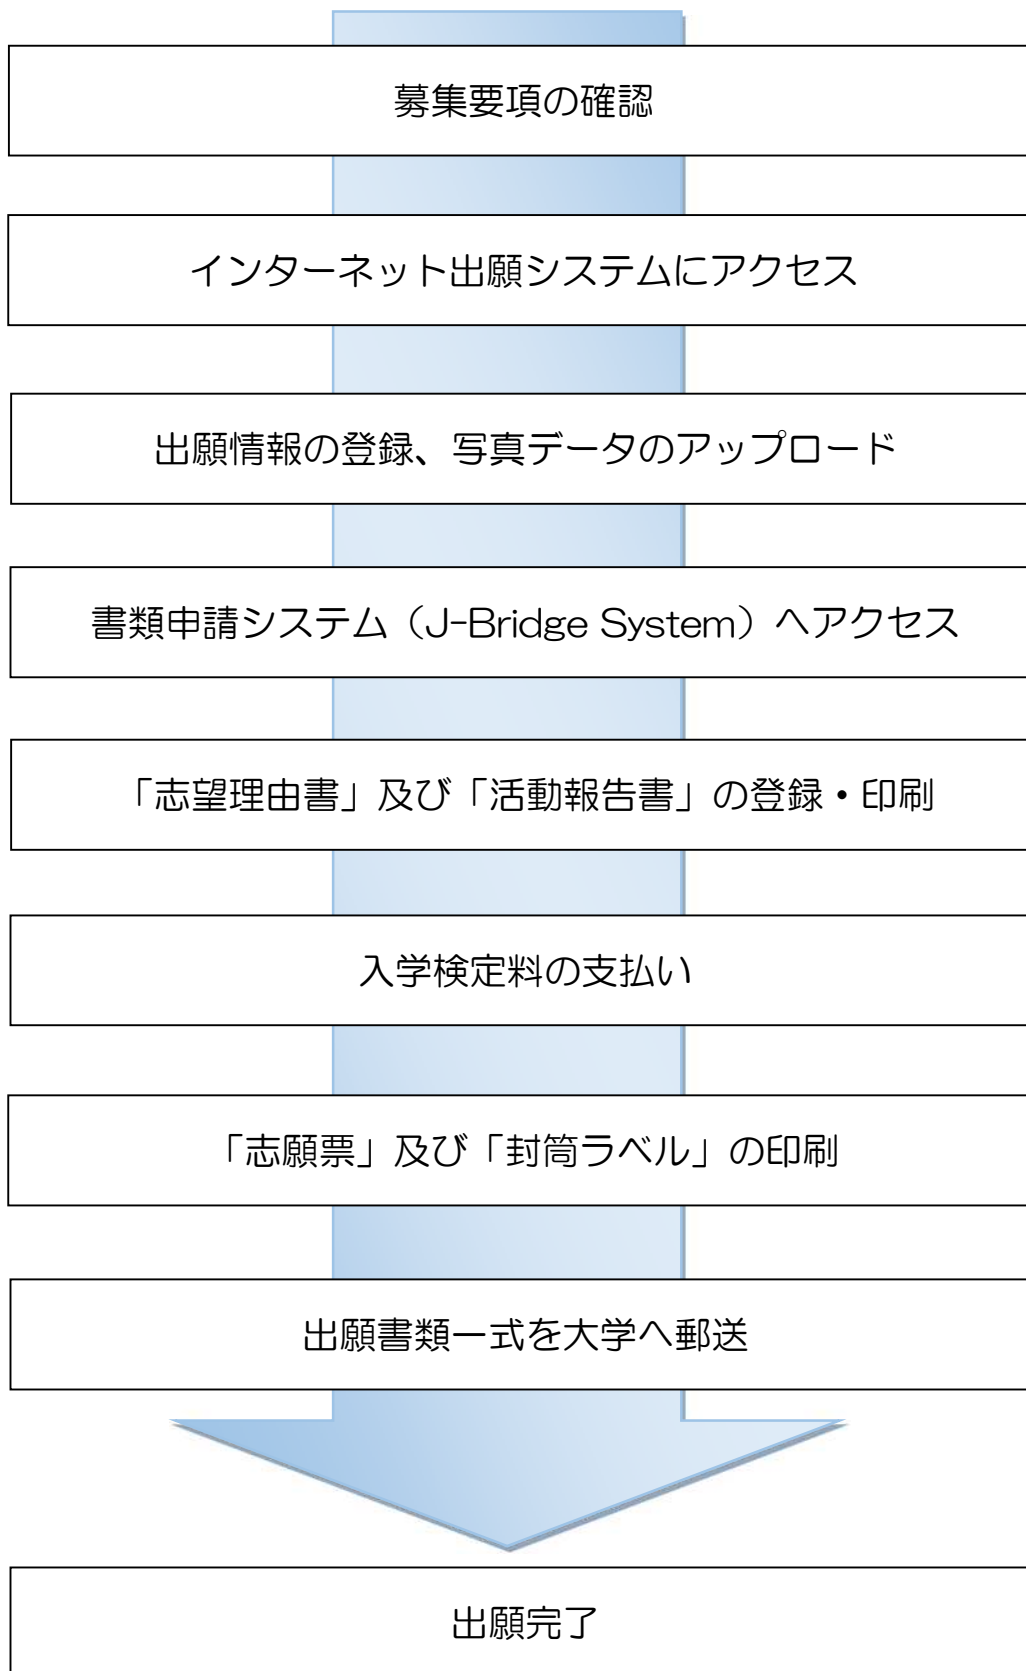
募集要項の確認

インターネット出願システムにアクセス

出願情報の登録、写真データのアップロード

書類申請システム（J-Bridge System）へアクセス

「志望理由書」及び「活動報告書」の登録・印刷

入学検定料の支払い

「志願票」及び「封筒ラベル」の印刷

出願書類一式を大学へ郵送

出願完了